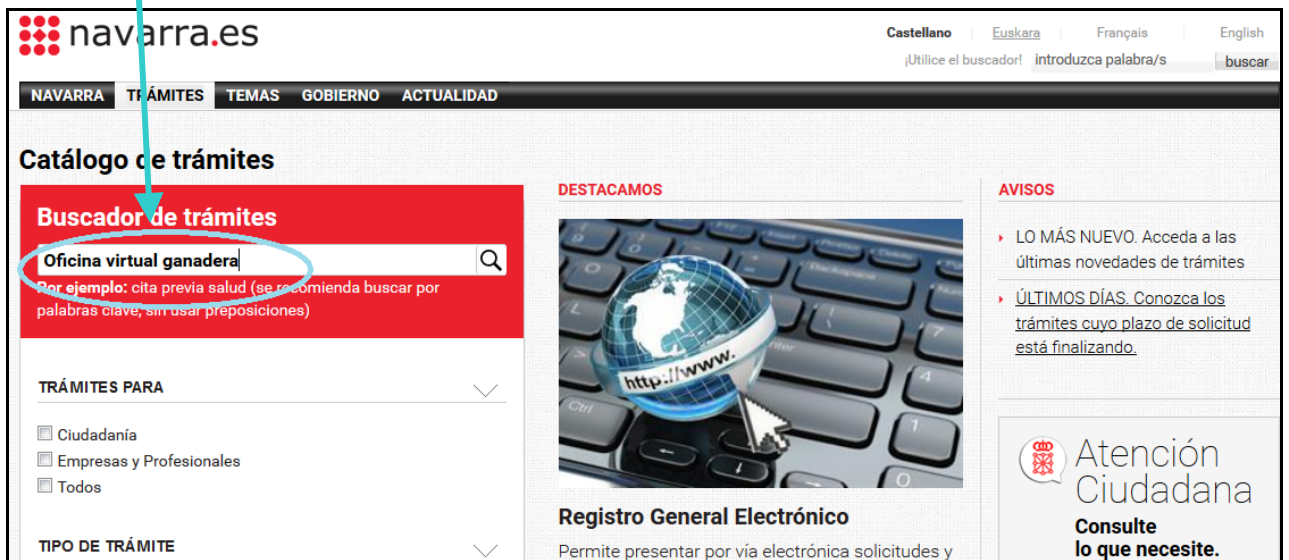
navarra.es

Castellano | Euskara | Français | English

¡Utilice el buscador! introduzca palabra/s buscar

NAVARRA TRÁMITES TEMAS GOBIERNO ACTUALIDAD

Catálogo de trámites

Buscador de trámites

Oficina virtual ganadera

Por ejemplo: cita previa salud (se recomienda buscar por palabras clave, sin usar preposiciones)

TRÁMITES PARA

Ciudadanía
Empresas y Profesionales
Todos

TIPO DE TRÁMITE

DESTACAMOS

http://www.

Registro General Electrónico

Permite presentar por vía electrónica solicitudes y

AVISOS

LO MÁS NUEVO. Acceda a las últimas novedades de trámites

ÚLTIMOS DÍAS. Conozca los trámites cuyo plazo de solicitud está finalizando.

Atención Ciudadana

Consulte lo que necesite.